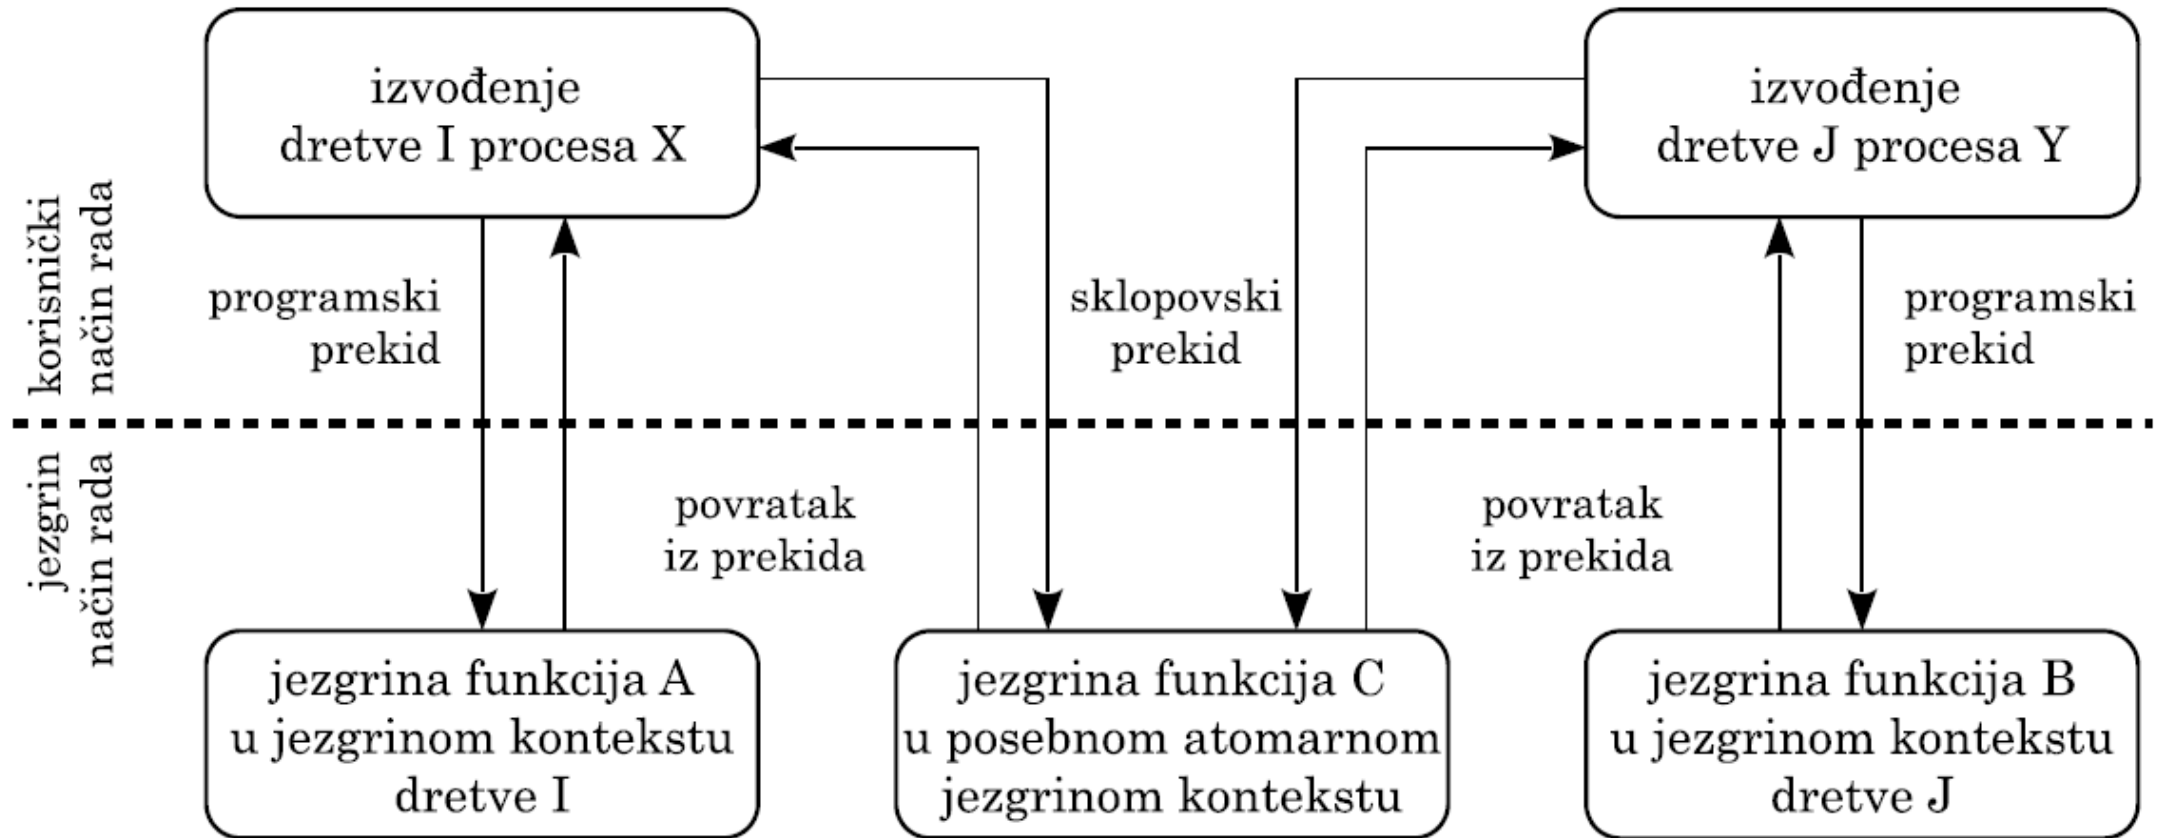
izvođenje dretve I procesa X

izvođenje dretve J procesa Y

korisnički način rada

programski prekid

sklopovski prekid

programski prekid

jezgrin način rada

povratak iz prekida

povratak iz prekida

jezgrina funkcija A u jezgrinom kontekstu dretve I

jezgrina funkcija C u posebnom atomarnom jezgrinom kontekstu

jezgrina funkcija B u jezgrinom kontekstu dretve J